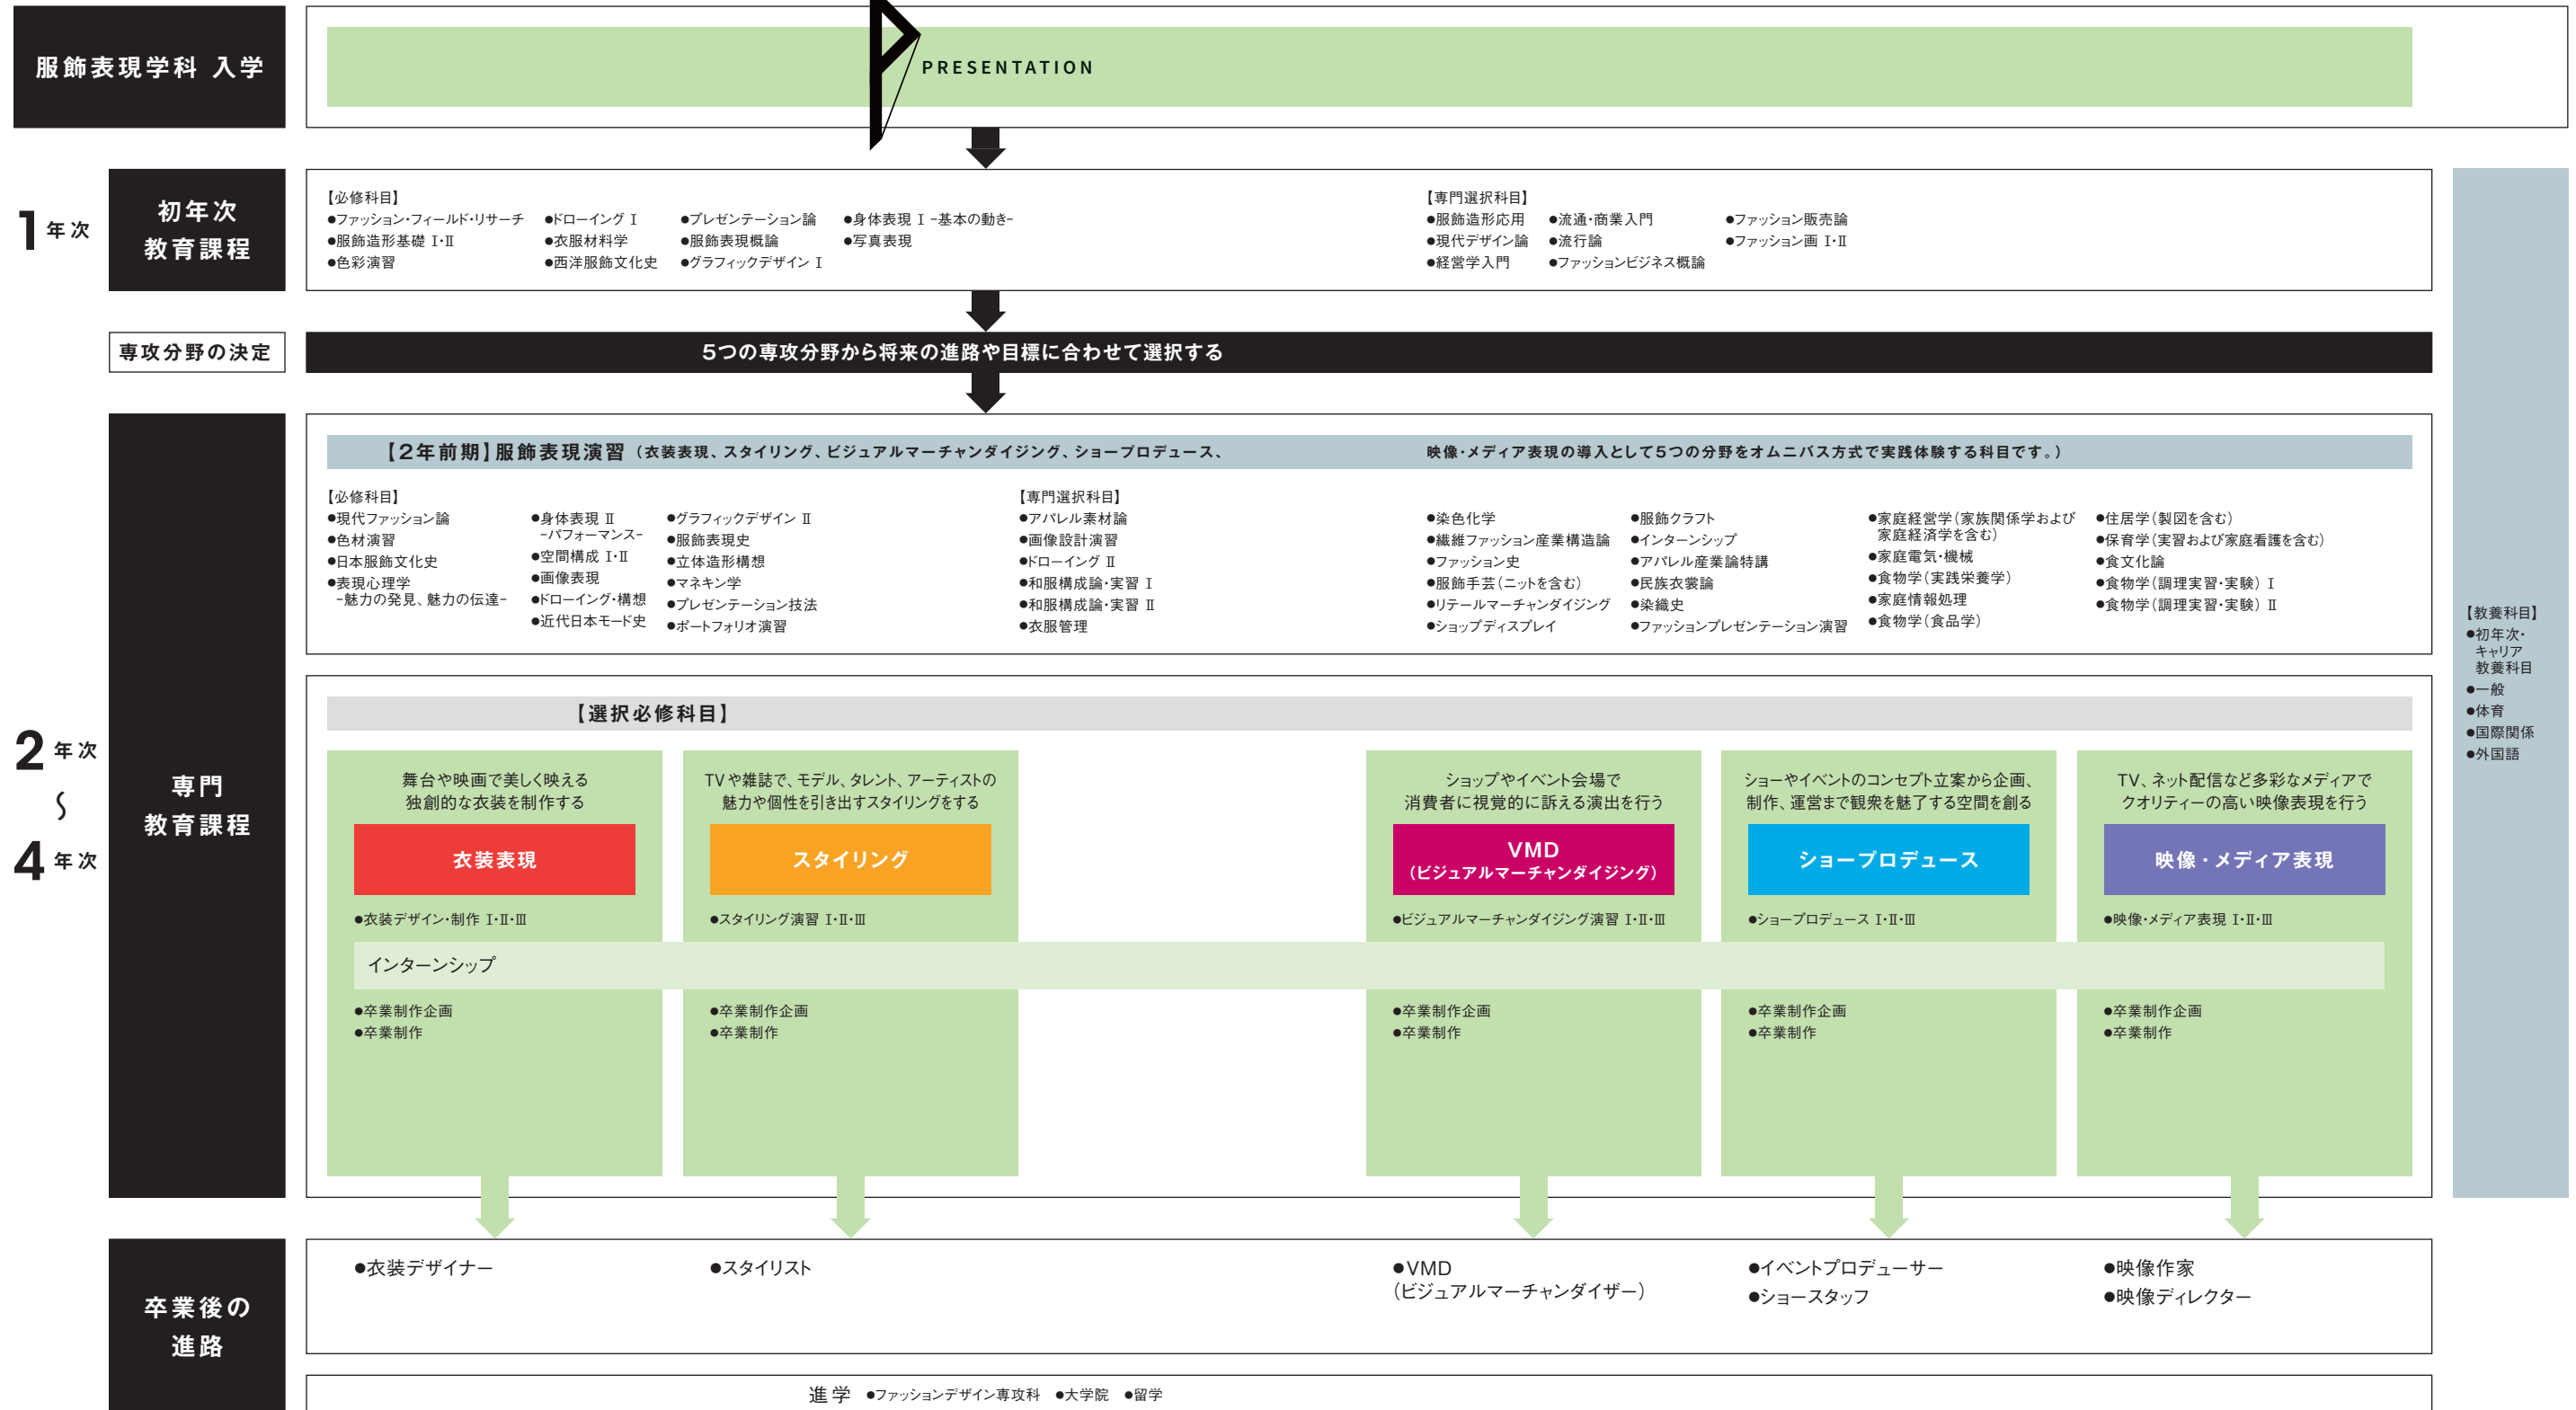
服飾表現学科 入学

PRESENTATION

1 年次

初年次
教育課程

【必修科目】
●ファッション･フィールド･リサーチ
●服飾造形基礎 Ⅰ･Ⅱ
●色彩演習
●ドローイング Ⅰ
●衣服材料学
●西洋服飾文化史
●プレゼンテーション論
●服飾表現概論
●グラフィックデザイン Ⅰ
●身体表現 Ⅰ -基本の動き-
●写真表現

【専門選択科目】
●服飾造形応用
●現代デザイン論
●経営学入門
●流通･商業入門
●流行論
●ファッションビジネス概論
●ファッション販売論
●ファッション画 Ⅰ･Ⅱ

専攻分野の決定

5つの専攻分野から将来の進路や目標に合わせて選択する

2 年次
〜
4 年次

専門
教育課程

【2年前期】服飾表現演習（衣装表現、スタイリング、ビジュアルマーチャンダイジング、ショープロデュース、映像･メディア表現の導入として5つの分野をオムニバス方式で実践体験する科目です。）

【必修科目】
●現代ファッション論
●色材演習
●日本服飾文化史
●表現心理学
-魅力の発見、魅力の伝達-
●身体表現 Ⅱ
-パフォーマンス-
●空間構成 Ⅰ･Ⅱ
●画像表現
●ドローイング･構想
●近代日本モード史
●グラフィックデザイン Ⅱ
●服飾表現史
●立体造形構想
●マネキン学
●プレゼンテーション技法
●ポートフォリオ演習

【専門選択科目】
●アパレル素材論
●画像設計演習
●ドローイング Ⅱ
●和服構成論･実習 Ⅰ
●和服構成論･実習 Ⅱ
●衣服管理
●染色化学
●繊維ファッション産業構造論
●ファッション史
●服飾手芸（ニットを含む）
●リテールマーチャンダイジング
●ショップディスプレイ
●服飾クラフト
●インターンシップ
●アパレル産業論特講
●民族衣裳論
●染織史
●ファッションプレゼンテーション演習
●家庭経営学（家族関係学および家庭経済学を含む）
●家庭電気･機械
●食物学（実践栄養学）
●家庭情報処理
●食物学（食品学）
●住居学（製図を含む）
●保育学（実習および家庭看護を含む）
●食文化論
●食物学（調理実習･実験） Ⅰ
●食物学（調理実習･実験） Ⅱ

【選択必修科目】

舞台や映画で美しく映える
独創的な衣装を制作する
衣装表現
●衣装デザイン･制作 Ⅰ･Ⅱ･Ⅲ

TVや雑誌で、モデル、タレント、アーティストの
魅力や個性を引き出すスタイリングをする
スタイリング
●スタイリング演習 Ⅰ･Ⅱ･Ⅲ

ショップやイベント会場で
消費者に視覚的に訴える演出を行う
VMD
（ビジュアルマーチャンダイジング）
●ビジュアルマーチャンダイジング演習 Ⅰ･Ⅱ･Ⅲ

ショーやイベントのコンセプト立案から企画、
制作、運営まで観衆を魅了する空間を創る
ショープロデュース
●ショープロデュース Ⅰ･Ⅱ･Ⅲ

TV、ネット配信など多彩なメディアで
クオリティーの高い映像表現を行う
映像・メディア表現
●映像･メディア表現 Ⅰ･Ⅱ･Ⅲ

インターンシップ

●卒業制作企画
●卒業制作

●卒業制作企画
●卒業制作

●卒業制作企画
●卒業制作

●卒業制作企画
●卒業制作

●卒業制作企画
●卒業制作

【教養科目】
●初年次･
キャリア
教養科目
●一般
●体育
●国際関係
●外国語

卒業後の
進路

●衣装デザイナー
●スタイリスト
●VMD
（ビジュアルマーチャンダイザー）
●イベントプロデューサー
●ショースタッフ
●映像作家
●映像ディレクター

進学 ●ファッションデザイン専攻科 ●大学院 ●留学